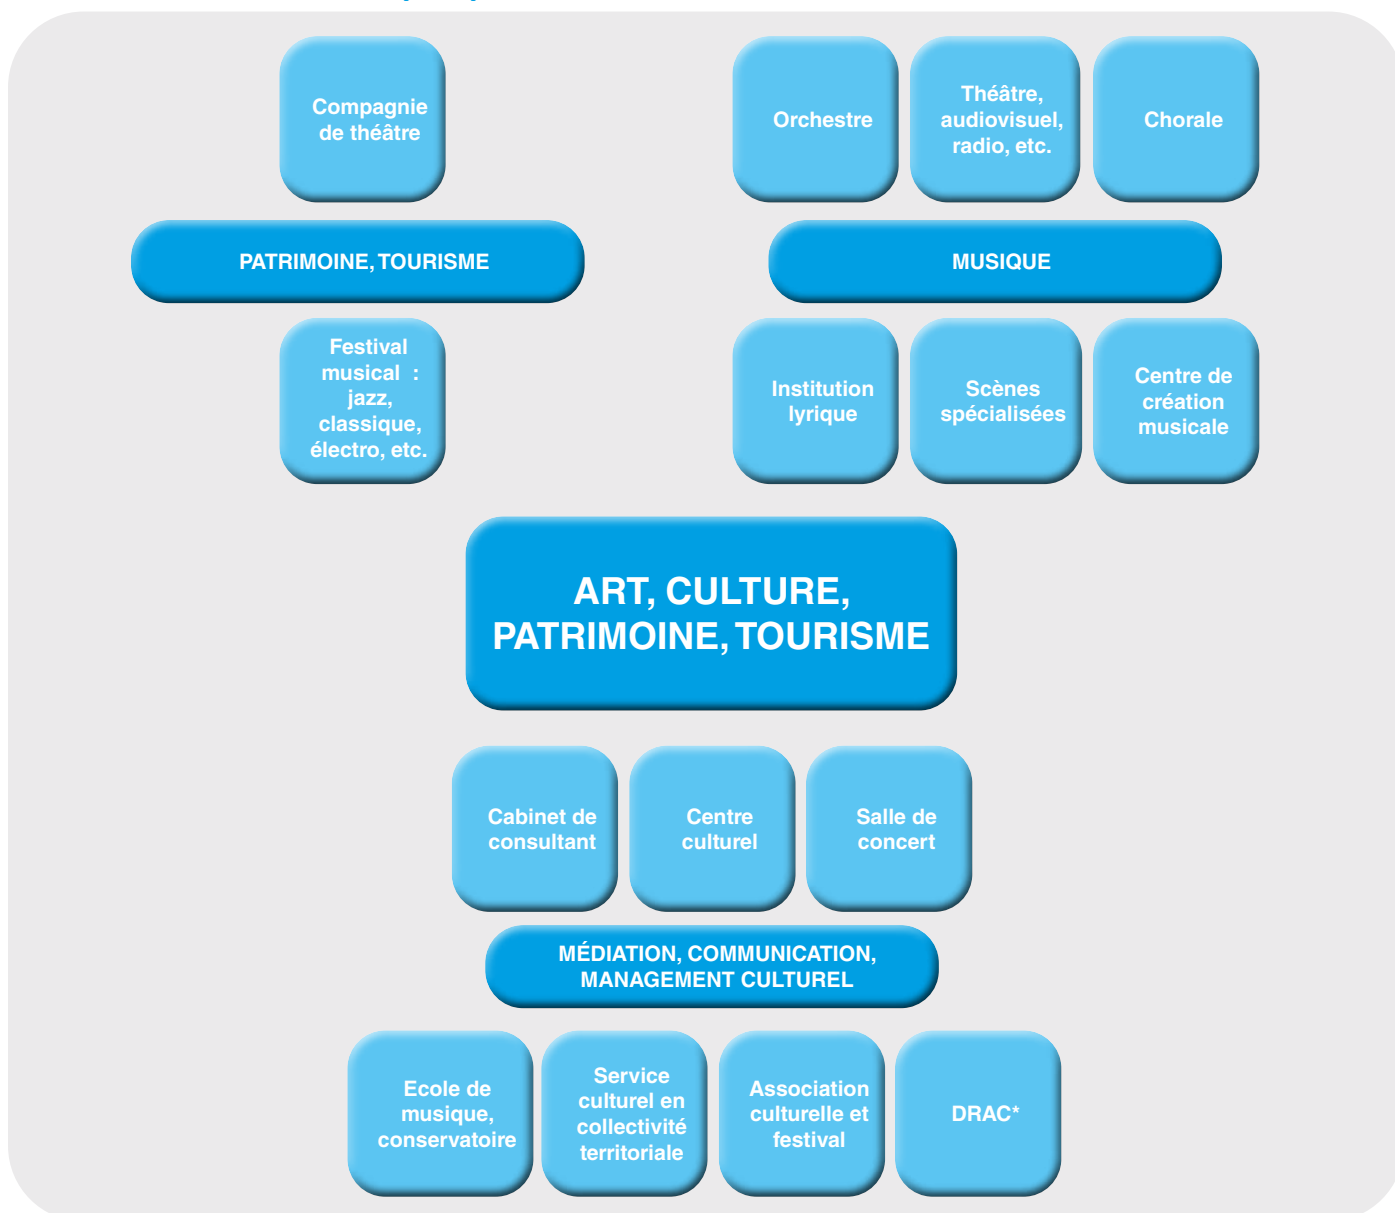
Compagnie de théâtre

PATRIMOINE, TOURISME

Festival musical : jazz, classique, électro, etc.

Orchestre

Théâtre, audiovisuel, radio, etc.

Chorale

MUSIQUE

Institution lyrique

Scènes spécialisées

Centre de création musicale

ART, CULTURE, PATRIMOINE, TOURISME

Cabinet de consultant

Centre culturel

Salle de concert

MÉDIATION, COMMUNICATION, MANAGEMENT CULTUREL

Ecole de musique, conservatoire

Service culturel en collectivité territoriale

Association culturelle et festival

DRAC*